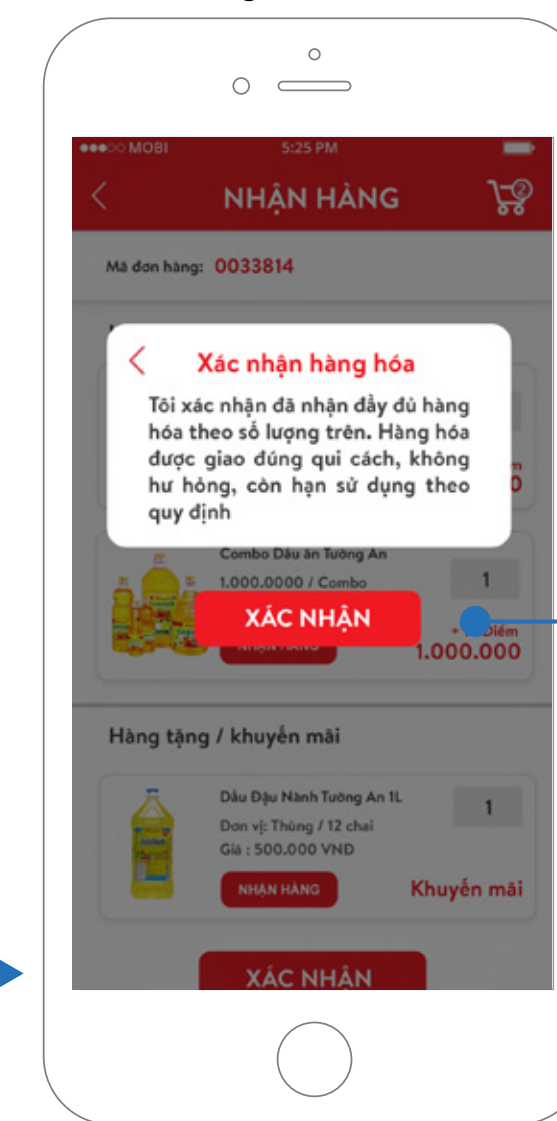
●●●○○ MOBI 5:25 PM

NHẬN HÀNG

2

Mã đơn hàng: 0033814

Xác nhận hàng hóa

Tôi xác nhận đã nhận đầy đủ hàng hóa theo số lượng trên. Hàng hóa được giao đúng qui cách, không hư hỏng, còn hạn sử dụng theo quy định

Combo Dầu ăn Tường An

1.000.0000 / Combo

1

XÁC NHẬN

NHẬN HÀNG

+ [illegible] Điểm

1.000.000

Hàng tặng / khuyến mãi

Dầu Đậu Nành Tường An 1L

Đơn vị: Thùng / 12 chai

Giá : 500.000 VNĐ

1

NHẬN HÀNG

Khuyến mãi

XÁC NHẬN